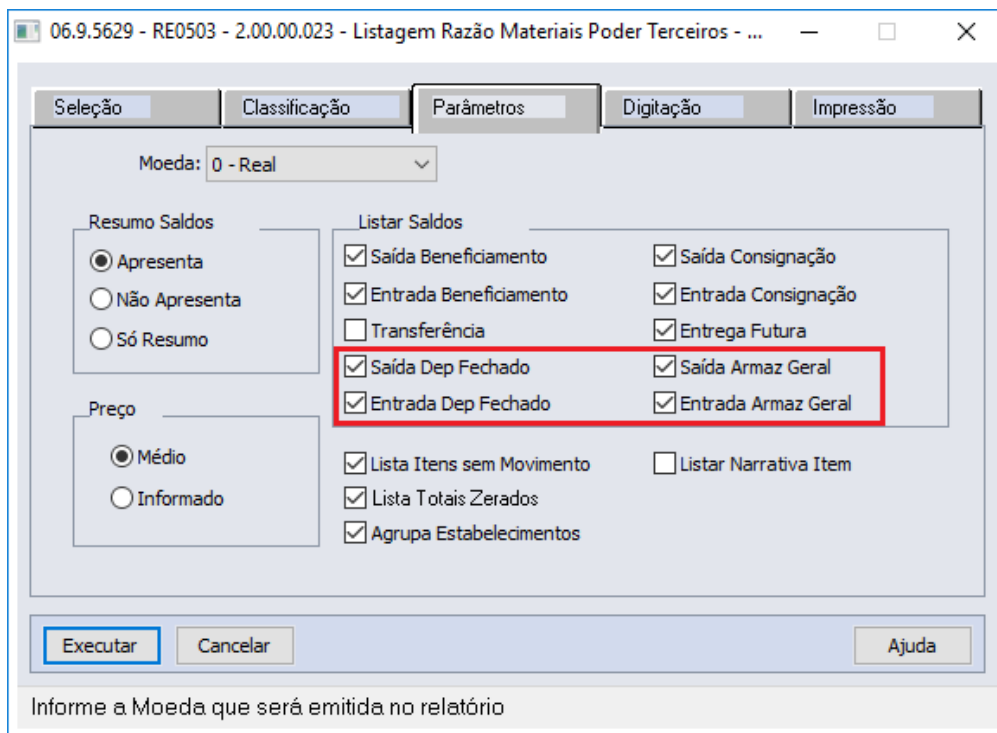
06.9.5629 - RE0503 - 2.00.00.023 - Listagem Razão Materiais Poder Terceiros - ...

Seleção
Classificação
Parâmetros
Digitação
Impressão

Moeda: 0 - Real

Resumo Saldos
Apresenta
Não Apresenta
Só Resumo

Listar Saldos
Saída Beneficiamento
Saída Consignação
Entrada Beneficiamento
Entrada Consignação
Transferência
Entrega Futura
Saída Dep Fechado
Saída Armaz Geral
Entrada Dep Fechado
Entrada Armaz Geral

Preço
Médio
Informado

Lista Itens sem Movimento
Listar Narrativa Item
Lista Totais Zerados
Agrupa Estabelecimentos

Executar
Cancelar
Ajuda

Informe a Moeda que será emitida no relatório